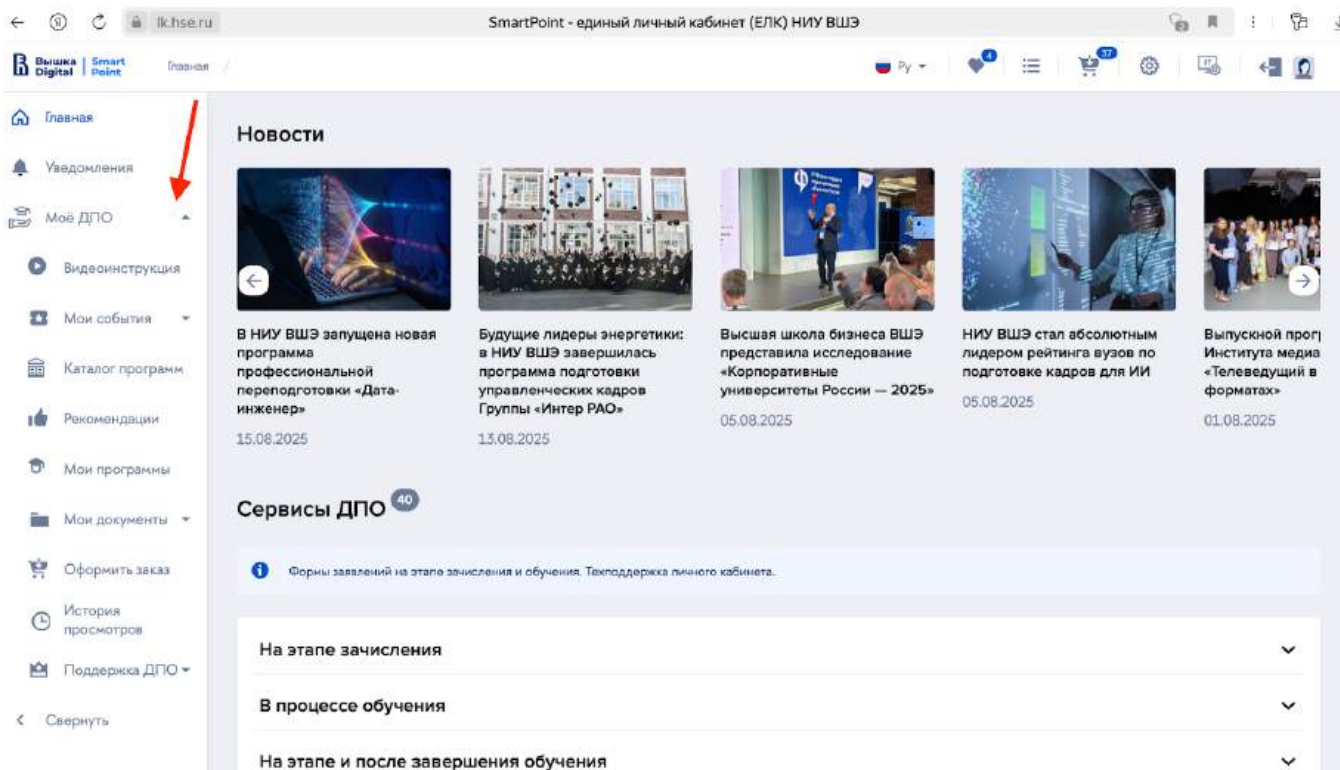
lk.hse.ru

SmartPoint - единый личный кабинет (ЕЛК) НИУ ВШЭ

Вышка Digital | Smart Point

Главная /

Ру

4

37

Главная

Уведомления

Моё ДПО

Видеоинструкция

Мои события

Каталог программ

Рекомендации

Мои программы

Мои документы

Оформить заказ

История просмотров

Поддержка ДПО

Свернуть

Новости

В НИУ ВШЭ запущена новая программа профессиональной переподготовки «Дата-инженер»
15.08.2025

Будущие лидеры энергетики: в НИУ ВШЭ завершилась программа подготовки управленческих кадров Группы «Интер РАО»
13.08.2025

Высшая школа бизнеса ВШЭ представила исследование «Корпоративные университеты России — 2025»
05.08.2025

НИУ ВШЭ стал абсолютным лидером рейтинга вузов по подготовке кадров для ИИ
05.08.2025

Выпускной прог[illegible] Института медиа «Телеведущий в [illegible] форматах»
01.08.2025

Сервисы ДПО 40

Формы заявлений на этапе зачисления и обучения. Техподдержка личного кабинета.

На этапе зачисления

В процессе обучения

На этапе и после завершения обучения